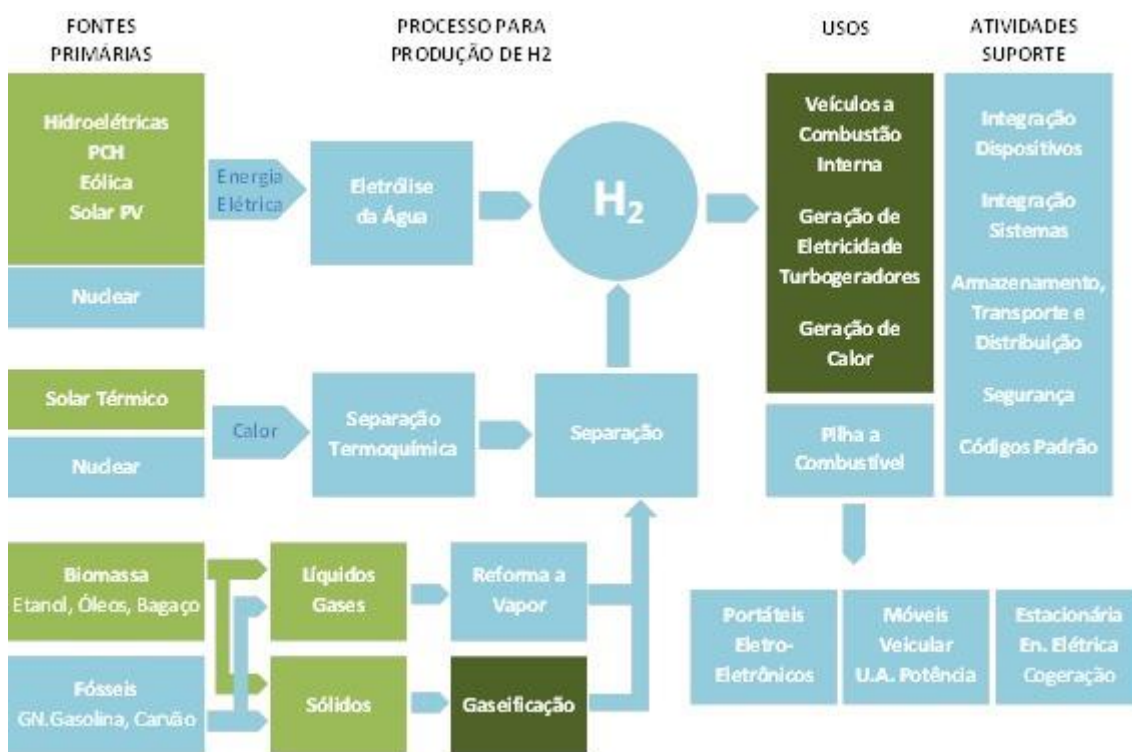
FONTES PRIMÁRIAS

PROCESSO PARA PRODUÇÃO DE H2

USOS

ATIVIDADES SUPORTE

Hidroelétricas
PCH
Eólica
Solar PV

Nuclear

Energia Elétrica

Eletrólise da Água

$H_2$

Veículos a Combustão Interna

Geração de Eletricidade Turbogeradores

Geração de Calor

Integração Dispositivos

Integração Sistemas

Armazenamento, Transporte e Distribuição

Segurança

Códigos Padrão

Solar Térmico

Nuclear

Calor

Separação Termoquímica

Separação

Pilha a Combustível

Biomassa
Etanol, Óleos, Bagaço

Líquidos
Gases

Reforma a Vapor

Fósseis
GN.Gasolina, Carvão

Sólidos

Gaseificação

Portáteis Eletro-Eletrônicos

Móveis Veicular U.A. Potência

Estacionária En. Elétrica Cogeração